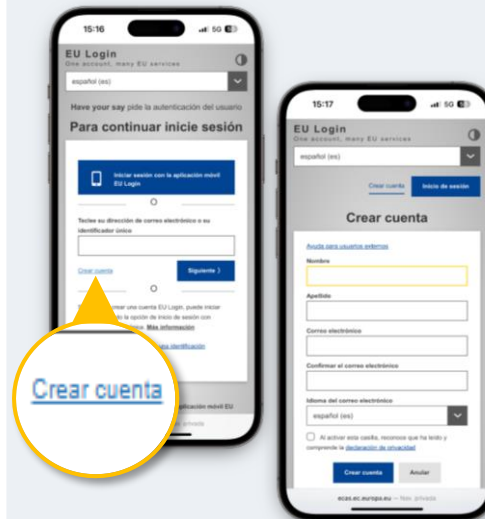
15:16

5G

EU Login

One account, many EU services

español (es)

Have your say pide la autenticación del usuario

Para continuar inicie sesión

Iniciar sesión con la aplicación móvil EU Login

O

Teclee su dirección de correo electrónico o su identificador único

Crear cuenta

Siguiente

O

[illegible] crear una cuenta EU Login, puede iniciar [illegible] la opción de inicio de sesión con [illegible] Más información

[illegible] identificación

Crear cuenta

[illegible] aplicación móvil EU

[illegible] privada

15:17

5G

EU Login

One account, many EU services

español (es)

Crear cuenta

Inicio de sesión

Crear cuenta

Ayuda para usuarios externos

Nombre

Apellido

Correo electrónico

Confirmar el correo electrónico

Idioma del correo electrónico

español (es)

Al activar esta casilla, reconoce que ha leído y comprende la declaración de privacidad

Crear cuenta

Anular

ecas.ec.europa.eu — Nav. privada